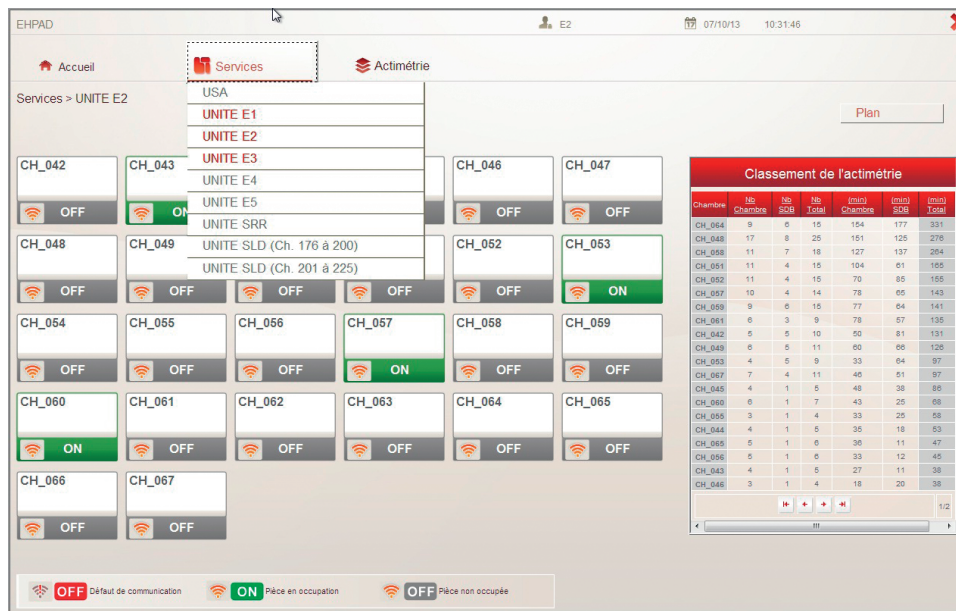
EHPAD

E2

07/10/13 10:31:46

Accueil

Services

Actimétrie

Services > UNITE E2

USA
UNITE E1
UNITE E2
UNITE E3
UNITE E4
UNITE E5
UNITE SRR
UNITE SLD (Ch. 176 à 200)
UNITE SLD (Ch. 201 à 225)

Plan

CH_042 OFF
CH_043 ON
CH_046 OFF
CH_047 OFF
CH_048 OFF
CH_049 OFF
OFF
OFF
CH_052 OFF
CH_053 ON
CH_054 OFF
CH_055 OFF
CH_056 OFF
CH_057 ON
CH_058 OFF
CH_059 OFF
CH_060 ON
CH_061 OFF
CH_062 OFF
CH_063 OFF
CH_064 OFF
CH_065 OFF
CH_066 OFF
CH_067 OFF

Classement de l'actimétrie

| Chambre | Nb Chambre | Nb SDB | Nb Total | (min) Chambre | (min) SDB | (min) Total |
|---|---|---|---|---|---|---|
| CH_064 | 9 | 6 | 15 | 154 | 177 | 331 |
| CH_048 | 17 | 8 | 25 | 151 | 125 | 276 |
| CH_058 | 11 | 7 | 18 | 127 | 137 | 264 |
| CH_051 | 11 | 4 | 15 | 104 | 61 | 165 |
| CH_052 | 11 | 4 | 15 | 70 | 85 | 155 |
| CH_057 | 10 | 4 | 14 | 78 | 65 | 143 |
| CH_059 | 9 | 6 | 15 | 77 | 64 | 141 |
| CH_061 | 6 | 3 | 9 | 78 | 57 | 135 |
| CH_042 | 5 | 5 | 10 | 50 | 81 | 131 |
| CH_049 | 6 | 5 | 11 | 60 | 66 | 126 |
| CH_053 | 4 | 5 | 9 | 33 | 64 | 97 |
| CH_067 | 7 | 4 | 11 | 46 | 51 | 97 |
| CH_045 | 4 | 1 | 5 | 48 | 38 | 86 |
| CH_060 | 6 | 1 | 7 | 43 | 25 | 68 |
| CH_055 | 3 | 1 | 4 | 33 | 25 | 58 |
| CH_044 | 4 | 1 | 5 | 35 | 18 | 53 |
| CH_065 | 5 | 1 | 6 | 36 | 11 | 47 |
| CH_056 | 5 | 1 | 6 | 33 | 12 | 45 |
| CH_043 | 4 | 1 | 5 | 27 | 11 | 38 |
| CH_046 | 3 | 1 | 4 | 18 | 20 | 38 |

1/2

OFF Défaut de communication
ON Pièce en occupation
OFF Pièce non occupée